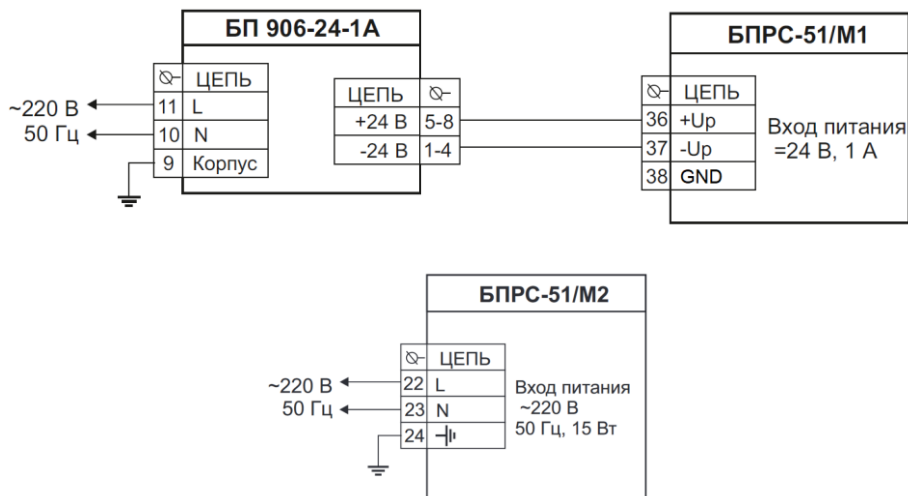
БП 906-24-1А

| ⊘ | ЦЕПЬ |
|---|---|
| 11 | L |
| 10 | N |
| 9 | Корпус |

~220 В
50 Гц

| ЦЕПЬ | ⊘ |
|---|---|
| +24 В | 5-8 |
| -24 В | 1-4 |

БПРС-51/М1

| ⊘ | ЦЕПЬ |
|---|---|
| 36 | +Up |
| 37 | -Up |
| 38 | GND |

Вход питания =24 В, 1 А

БПРС-51/М2

| ⊘ | ЦЕПЬ |
|---|---|
| 22 | L |
| 23 | N |
| 24 | ⊣⊢ |

~220 В
50 Гц

Вход питания ~220 В 50 Гц, 15 Вт